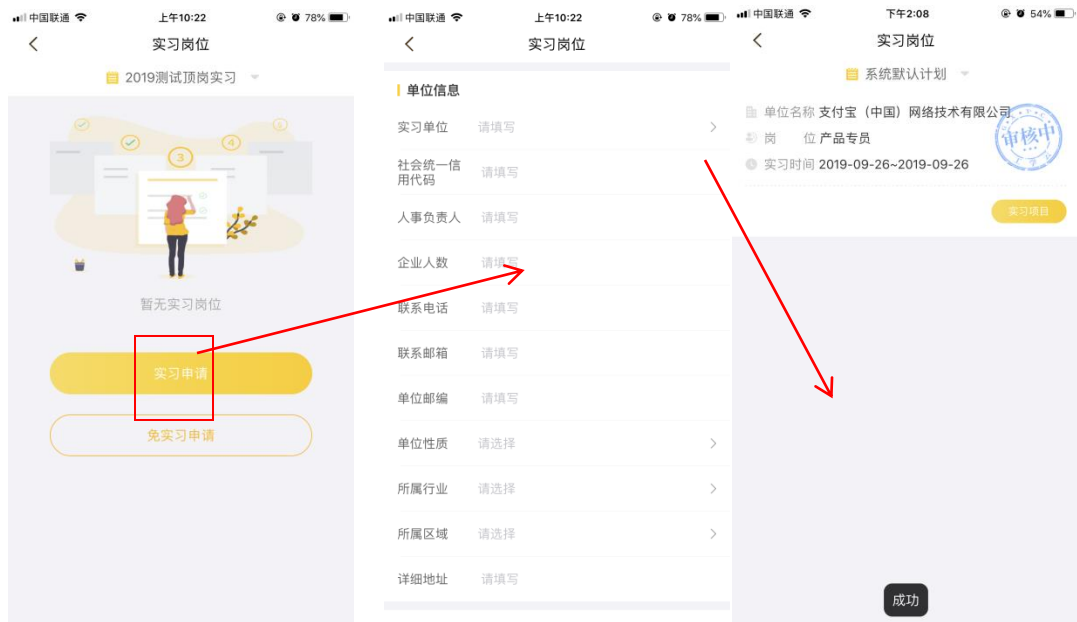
中国联通 上午10:22 78%

实习岗位

2019测试顶岗实习

3 4

暂无实习岗位

实习申请

免实习申请

中国联通 上午10:22 78%

实习岗位

单位信息

实习单位 请填写

社会统一信用代码 请填写

人事负责人 请填写

企业人数 请填写

联系电话 请填写

联系邮箱 请填写

单位邮编 请填写

单位性质 请选择

所属行业 请选择

所属区域 请选择

详细地址 请填写

中国联通 下午2:08 54%

实习岗位

系统默认计划

单位名称 支付宝（中国）网络技术有限公司

岗 位 产品专员

实习时间 2019-09-26~2019-09-26

审核中

实习项目

成功